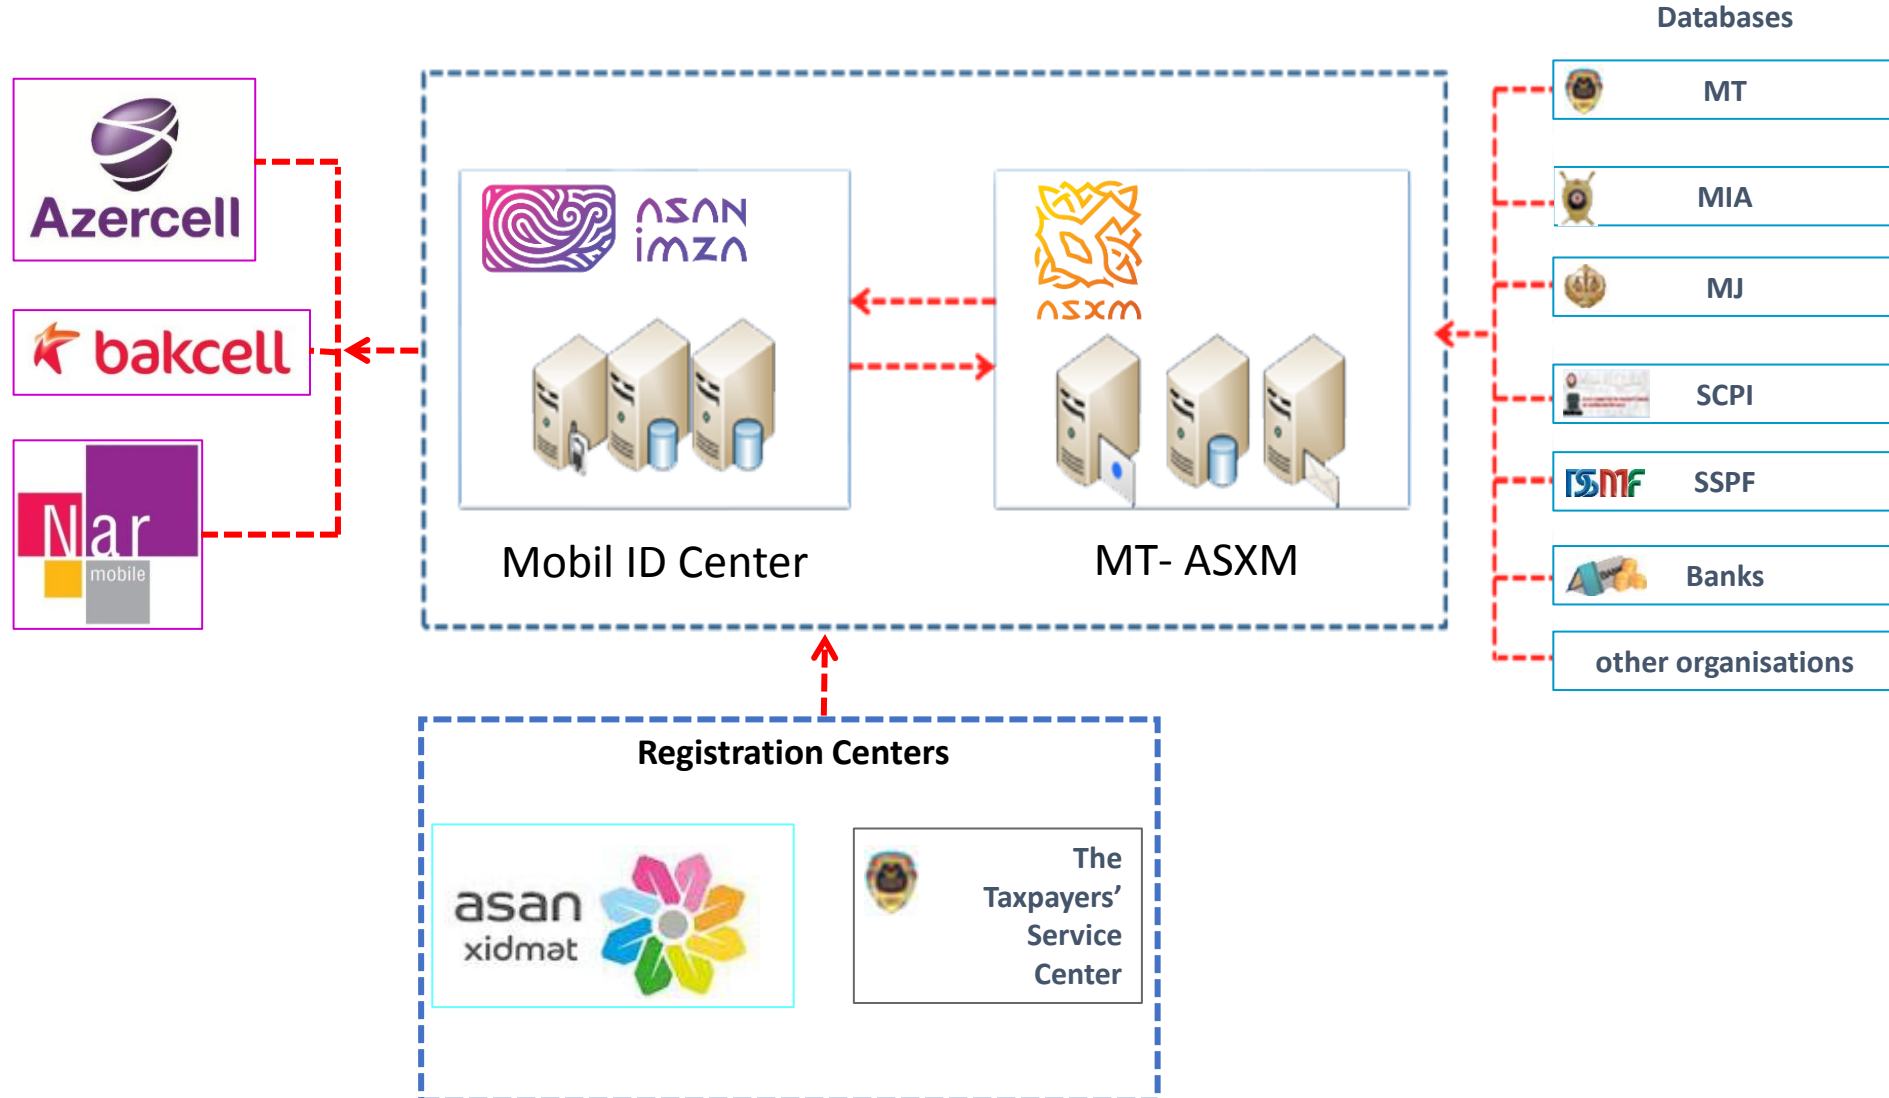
Azercell

bakcell

Nar mobile

ASAN İMZA

Mobil ID Center

ASXM

MT- ASXM

Databases

MT

MIA

MJ

SCPI

SSMF SSPF

Banks

other organisations

Registration Centers

asan xidmət

The Taxpayers' Service Center